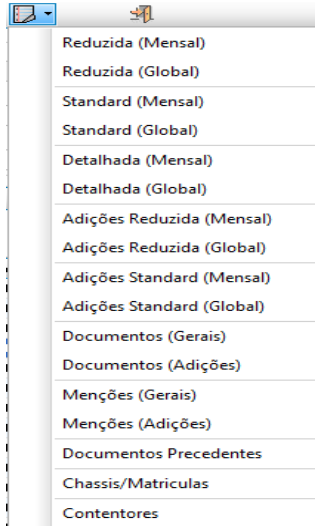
Reduzida (Mensal)
Reduzida (Global)
Standard (Mensal)
Standard (Global)
Detalhada (Mensal)
Detalhada (Global)
Adições Reduzida (Mensal)
Adições Reduzida (Global)
Adições Standard (Mensal)
Adições Standard (Global)
Documentos (Gerais)
Documentos (Adições)
Menções (Gerais)
Menções (Adições)
Documentos Precedentes
Chassis/Matriculas
Contentores